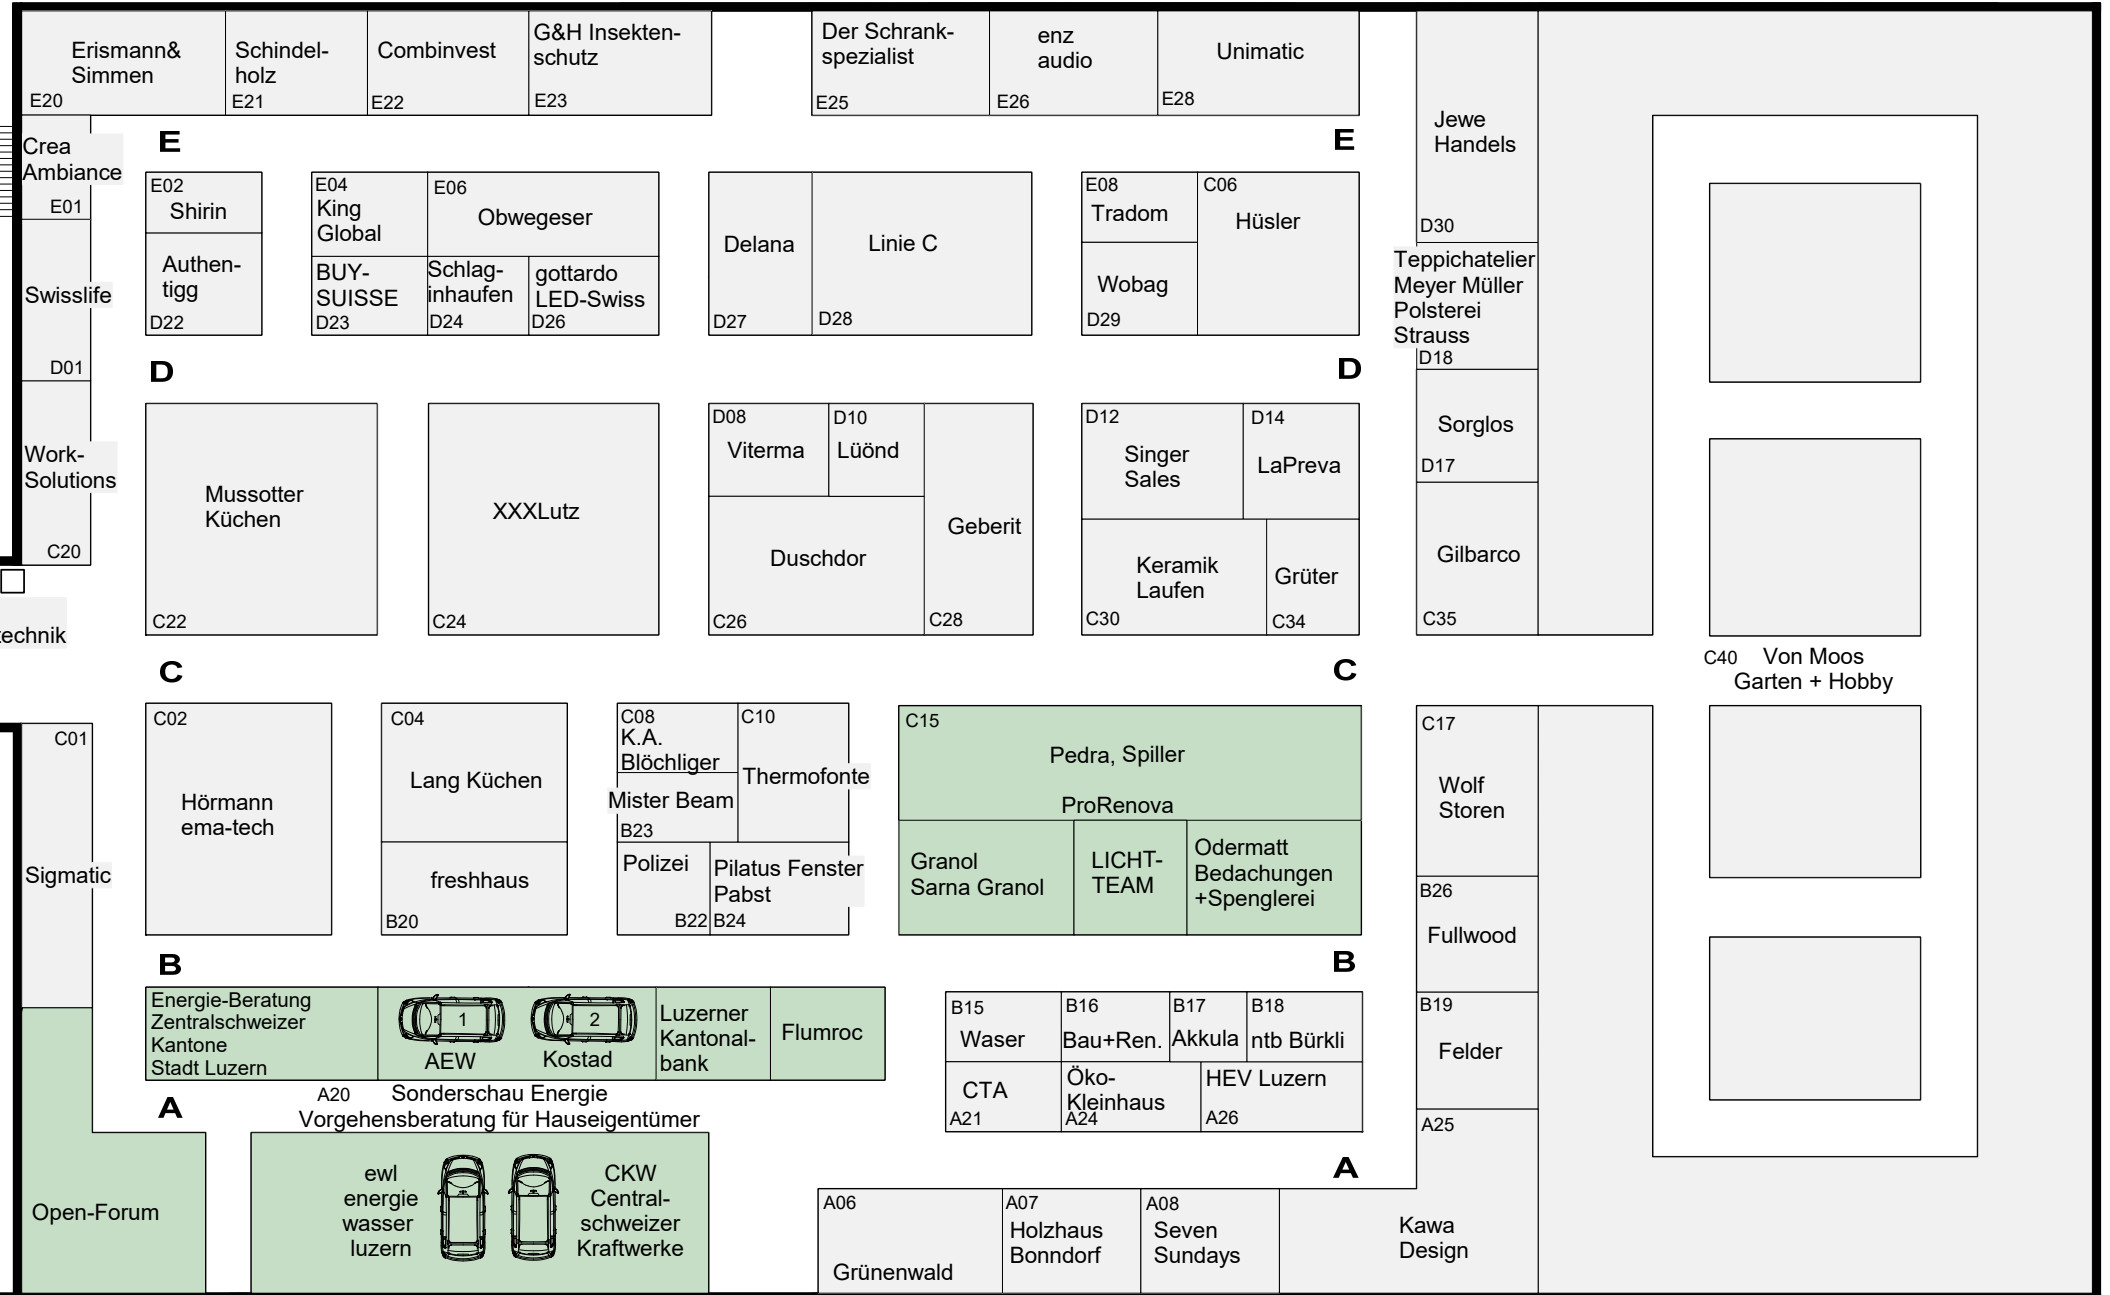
Erismann& Simmen
E20

Schindelholz
E21

Combinvest
E22

G&H Insektenschutz
E23

Der Schrankspezialist
E25

enz audio
E26

Unimatic
E28

Jewe Handels
D30

Crea Ambiance
E01

E

E

E02
Shirin

Authentigg
D22

E04
King Global

E06
Obwegeser

BUY-SUISSE
D23

Schlaginhaufen
D24

gottardo LED-Swiss
D26

Delana
D27

Linie C
D28

E08
Tradom

C06
Hüsler

Wobag
D29

Teppichatelier Meyer Müller Polsterei Strauss
D18

Swisslife
D01

D

D

Work-Solutions
C20

Mussotter Küchen
C22

XXXLutz
C24

D08
Viterma

D10
Lüönd

Duschdor
C26

Geberit
C28

D12
Singer Sales

D14
LaPreva

Keramik Laufen
C30

Grüter
C34

Sorglos
D17

Gilbarco
C35

echnik

C

C

C40 Von Moos Garten + Hobby

C01

Sigmatic

C02
Hörmann ema-tech

C04
Lang Küchen

freshhaus
B20

C08
K.A. Blöchliger

C10
Thermofonte

Mister Beam
B23

Polizei
B22

Pilatus Fenster Pabst
B24

C15
Pedra, Spiller

ProRenova

Granol Sarna Granol

LICHT-TEAM

Odermatt Bedachungen +Spenglerei

C17
Wolf Storen

B26
Fullwood

B

B

Energie-Beratung Zentralschweizer Kantone Stadt Luzern

1
AEW

2
Kostad

Luzerner Kantonalbank

Flumroc

B15
Waser

B16
Bau+Ren.

B17
Akkula

B18
ntb Bürkli

B19
Felder

CTA
A21

Öko-Kleinhaus
A24

HEV Luzern
A26

A20 Sonderschau Energie
Vorgehensberatung für Hauseigentümer

A

A

A25

Open-Forum

ewl energie wasser luzern

CKW Centralschweizer Kraftwerke

A06
Grünenwald

A07
Holzhaus Bonndorf

A08
Seven Sundays

Kawa Design